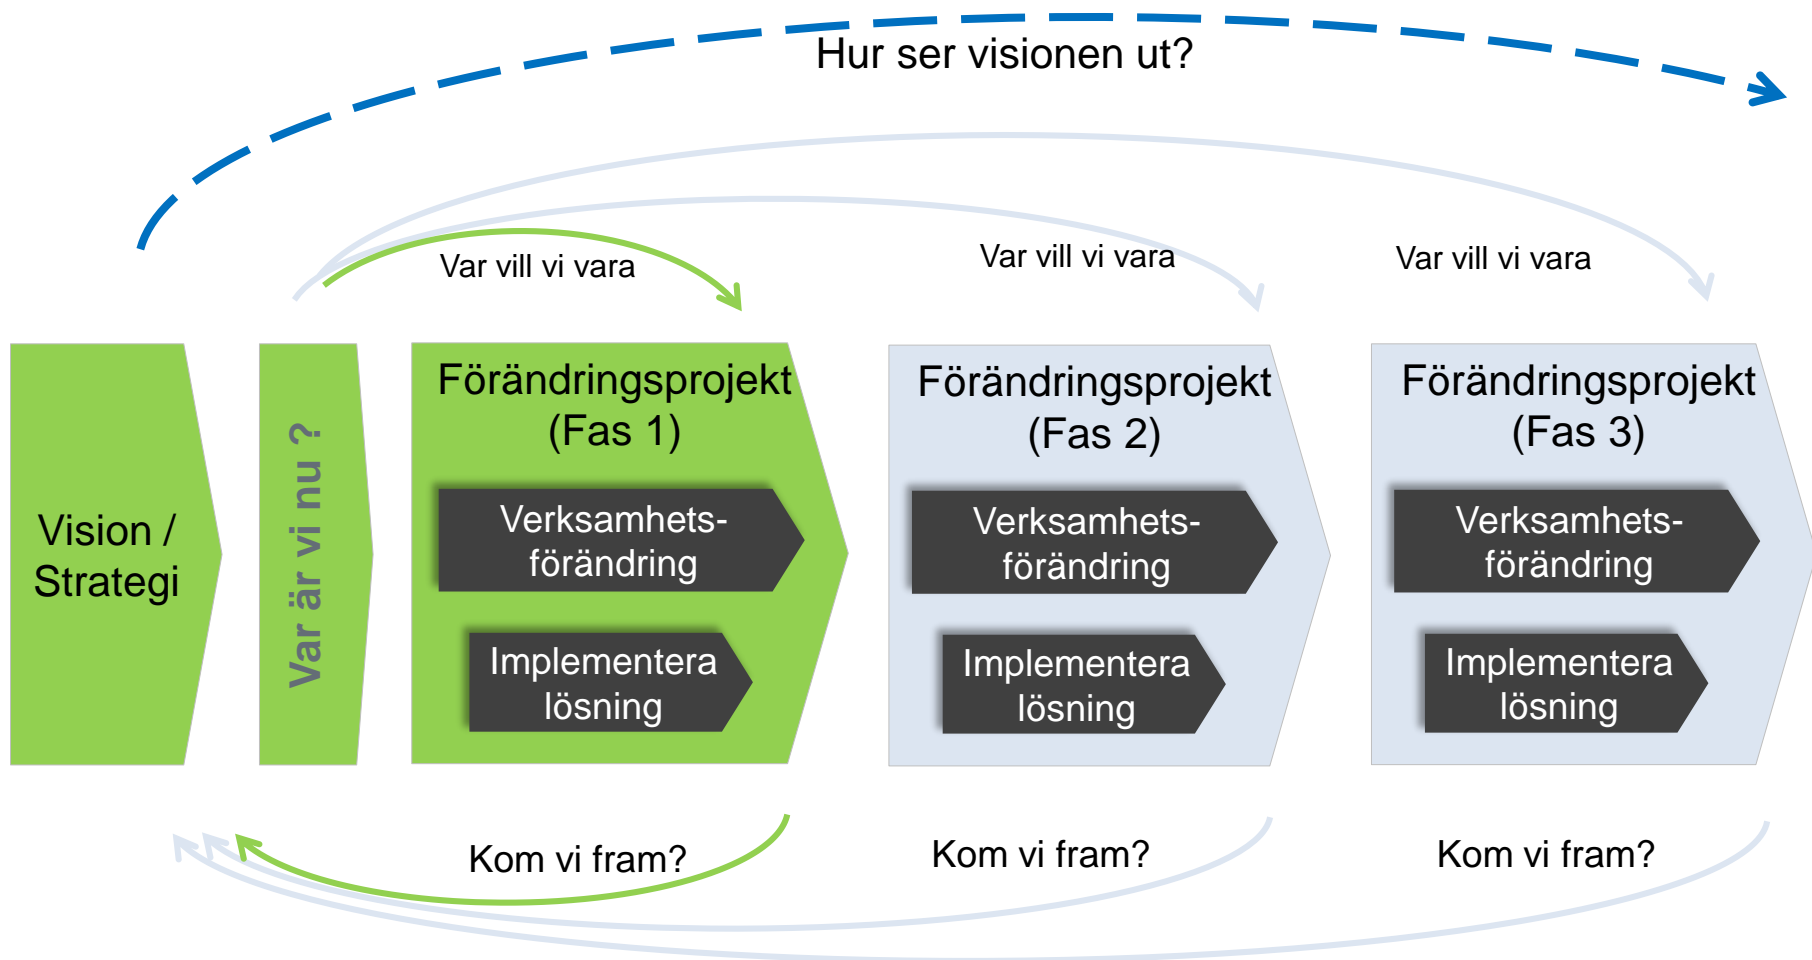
Hur ser visionen ut?

Var vill vi vara

Var vill vi vara

Var vill vi vara

Vision / Strategi

Var är vi nu ?

Förändringsprojekt (Fas 1)

Verksamhetsförändring

Implementera lösning

Förändringsprojekt (Fas 2)

Verksamhetsförändring

Implementera lösning

Förändringsprojekt (Fas 3)

Verksamhetsförändring

Implementera lösning

Kom vi fram?

Kom vi fram?

Kom vi fram?